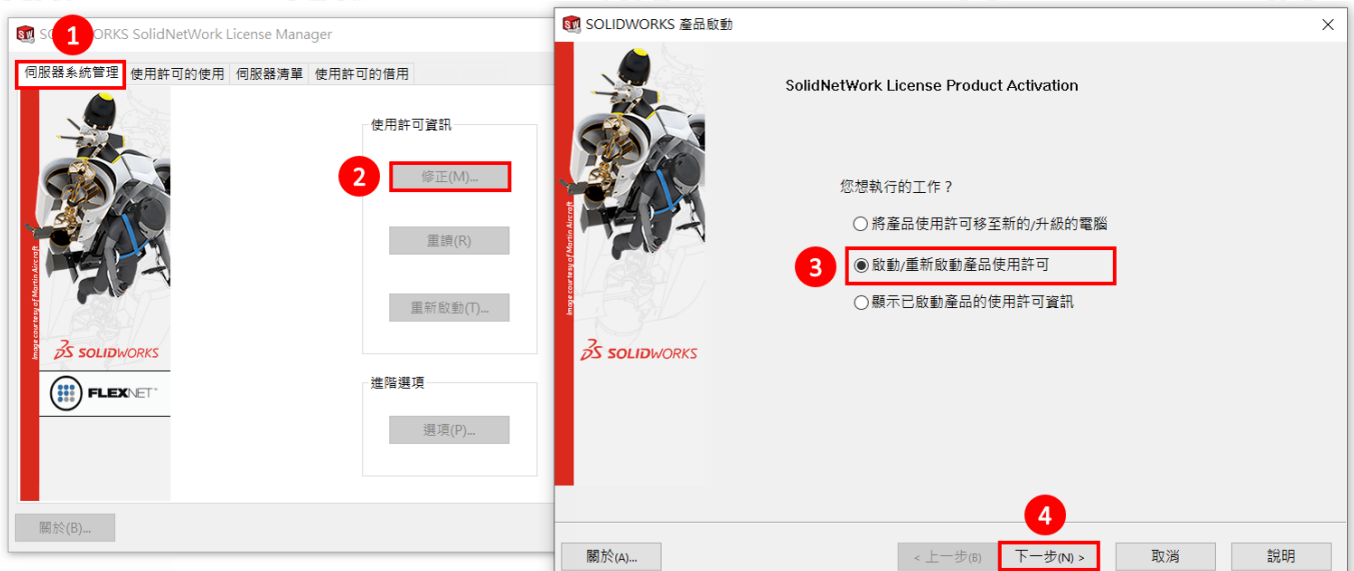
SOL 1 ORKS SolidNetWork License Manager

伺服器系統管理 | 使用許可的使用 | 伺服器清單 | 使用許可的借用

Image courtesy of Martin Aircraft

SOLIDWORKS

FLEXNET

使用許可資訊

2 修正(M)...

重讀(R)

重新啟動(T)...

進階選項

選項(P)...

關於(B)...

SOLIDWORKS 產品啟動

×

SolidNetWork License Product Activation

Image courtesy of Martin Aircraft

SOLIDWORKS

您想執行的工作？

將產品使用許可移至新的/升級的電腦

3 啟動/重新啟動產品使用許可

顯示已啟動產品的使用許可資訊

關於(A)...

< 上一步(B)

4 下一步(N) >

取消

說明